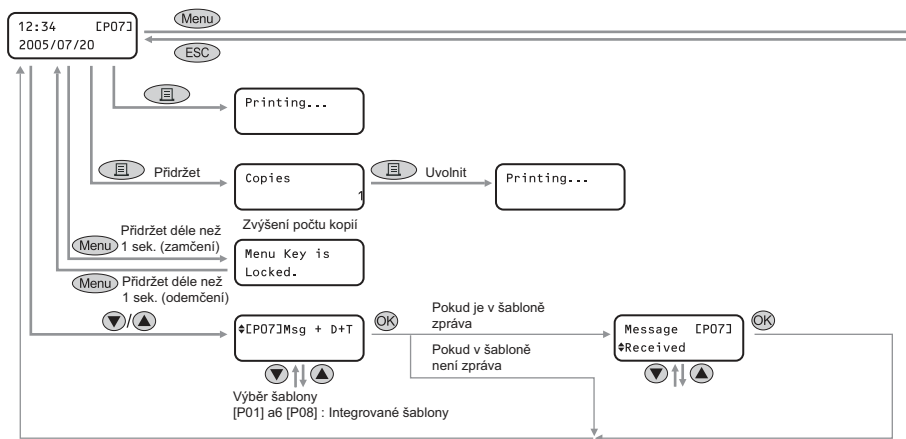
12:34 [P07]
2005/07/20

Menu

ESC

Printing...

Přidržet

Copies
1

Uvolnit

Printing...

Zvýšení počtu kopií

Menu Přidržet déle než 1 sek. (zamčení)

Menu Key is Locked.

Menu Přidržet déle než 1 sek. (odemčení)

/

♦[P07]Msg + D+T

OK

Pokud je v šabloně zpráva

Pokud v šabloně není zpráva

Message [P07]
♦Received

OK

Výběr šablony
[P01] až [P08] : Integrované šablony